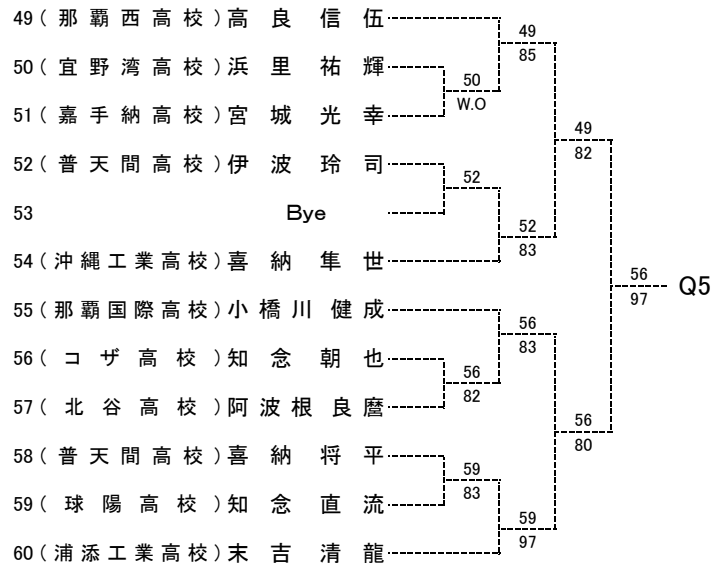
49（那覇西高校）高 良 信 伍
50（宜野湾高校）浜 里 祐 輝
51（嘉手納高校）宮 城 光 幸
52（普天間高校）伊 波 玲 司
53 Bye
54（沖縄工業高校）喜 納 隼 世
55（那覇国際高校）小橋川 健 成
56（コザ高校）知 念 朝 也
57（北谷高校）阿波根 良 麿
58（普天間高校）喜 納 将 平
59（球陽高校）知 念 直 流
60（浦添工業高校）末 吉 清 龍

50
W.O

49
85

52

52
83

49
82

56
82

56
83

59
83

59
97

56
80

56
97

Q5